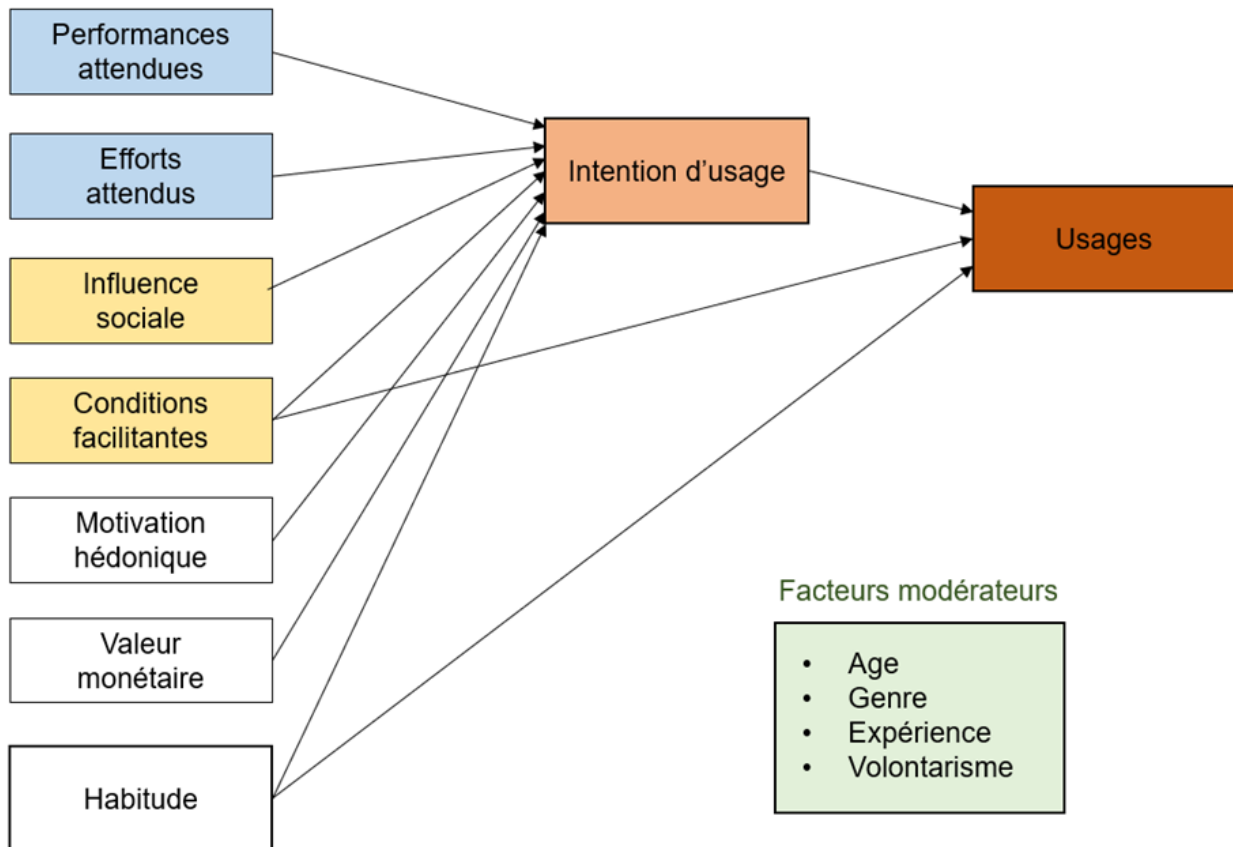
Performances attendues

Efforts attendus

Influence sociale

Conditions facilitantes

Motivation hédonique

Valeur monétaire

Habitude

Intention d’usage

Usages

Facteurs modérateurs

- Age
- Genre
- Expérience
- Volontarisme